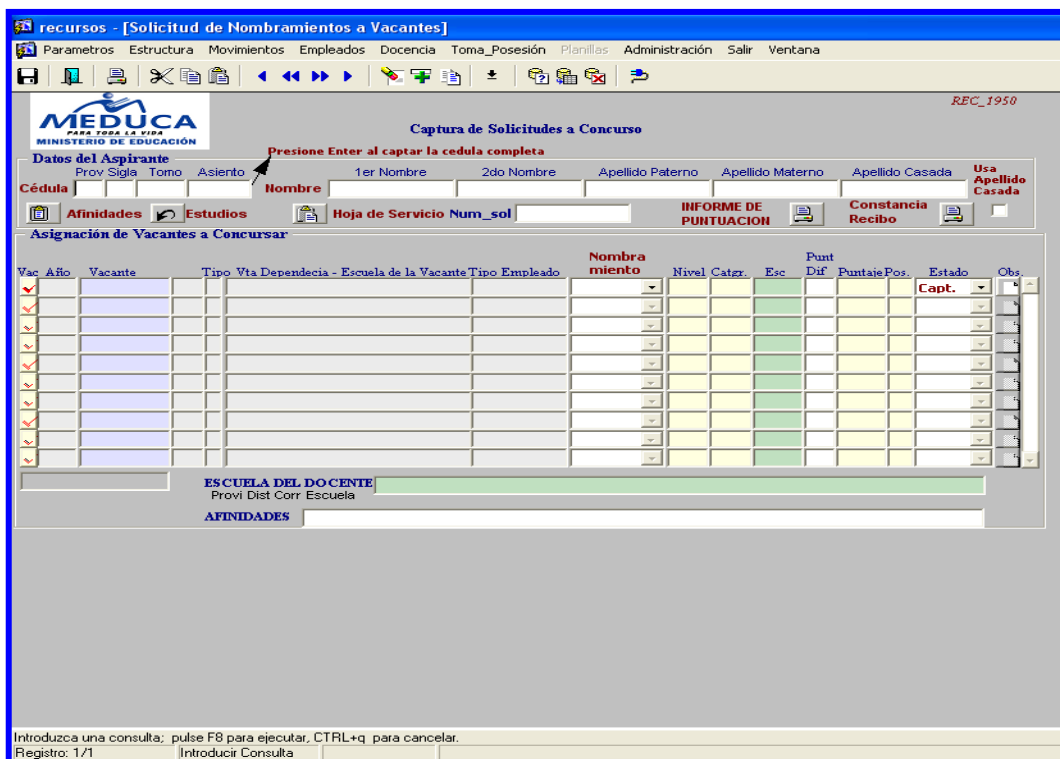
recursos - [Solicitud de Nombramientos a Vacantes]

Parametros Estructura Movimientos Empleados Docencia Toma_Posesión Planillas Administración Salir Ventana

REC_1950

MEDUCA
PARA TODA LA VIDA
MINISTERIO DE EDUCACIÓN

Captura de Solicitudes a Concurso

Presione Enter al captar la cedula completa

Datos del Aspirante

Prov Sigla Tomo Asiento

Cédula

Nombre 1er Nombre 2do Nombre Apellido Paterno Apellido Materno Apellido Casada

Usa Apellido Casada

Afinidades Estudios Hoja de Servicio Num_sol INFORME DE PUNTUACION Constancia Recibo

Asignación de Vacantes a Concursar

| Vac | Año | Vacante | Tipo | Vta | Dependecia - Escuela de la Vacante | Tipo Empleado | Nombramiento | Nivel | Catgr. | Esc | Punt Dif | Puntaje | Pos. | Estado | Obs. |
|---|---|---|---|---|---|---|---|---|---|---|---|---|---|---|---|
| | | | | | | | | | | | | | | Capt. | |

ESCUELA DEL DOCENTE
Provi Dist Corr Escuela

AFINIDADES

Introduzca una consulta; pulse F8 para ejecutar, CTRL+q para cancelar.
Registro: 1/1 Introducir Consulta